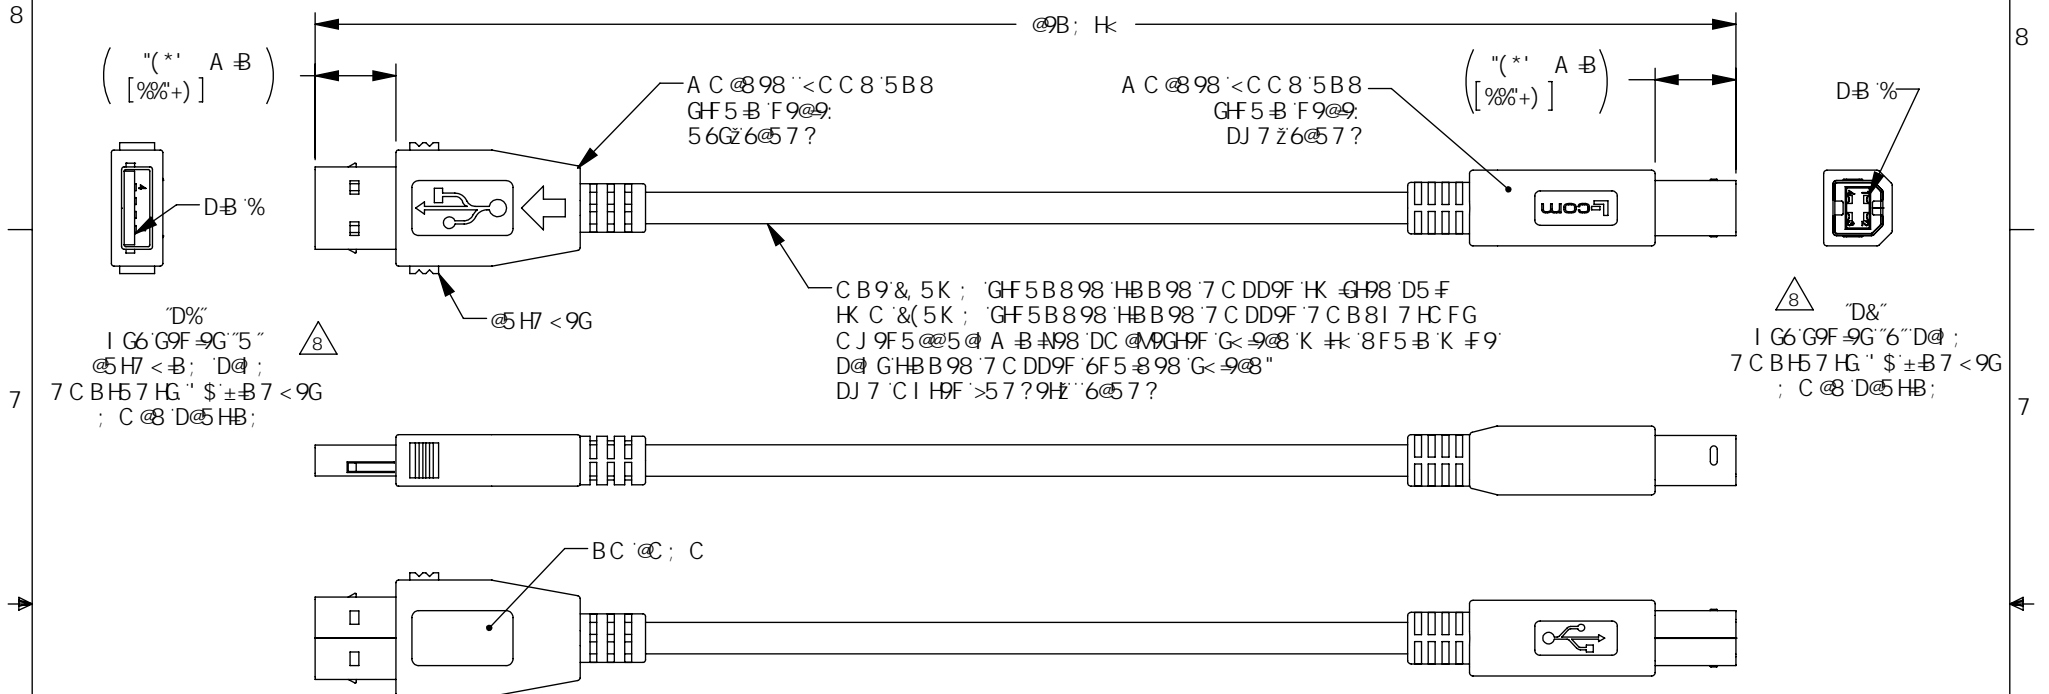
8

8

@9B; Hk

"(*' A ±B
[%%"+)]

"(*' A ±B
[%%"+)]

A C @8 98 '<C C 8 5B8
GHF5 ±B F9@9:
56Gž6@5 7?

A C @8 98 '<C C 8 5B8
GHF5 ±B F9@9:
DJ 7 ž6@5 7?

D±B %

D±B %

C B 9'&, 5K ; GHF5B8 98 HBB 98 7 C DD9F HK ±GH98 D5 ±F
HK C '&(5K ; GHF5B8 98 HBB 98 7 C DD9F 7 C B8 I 7 HC FG
C J 9F5 @@5 @ A ±B ±N98 DC @MJ9GH9F G< ±9@8 K ±Hk 8F5 ±B K ±F9
D@ G HBB 98 7 C DD9F 6F5 ±8 98 G< ±9@8"
DJ 7 C I H9F >5 7 ?9Hž 6@5 7?

@5 H7 < 9G

"D%"
I G6 G9F ±9G "5"
@5 H7 < ±B ; D@ ;
7 C B H5 7 HG " $ ±B 7 < 9G
; C @8 D@5 HB;

8

8

"D&"
I G6 G9F ±9G "6" D@ ;
7 C B H5 7 HG " $ ±B 7 < 9G
; C @8 D@5 HB;

7

7

BC @C ; C